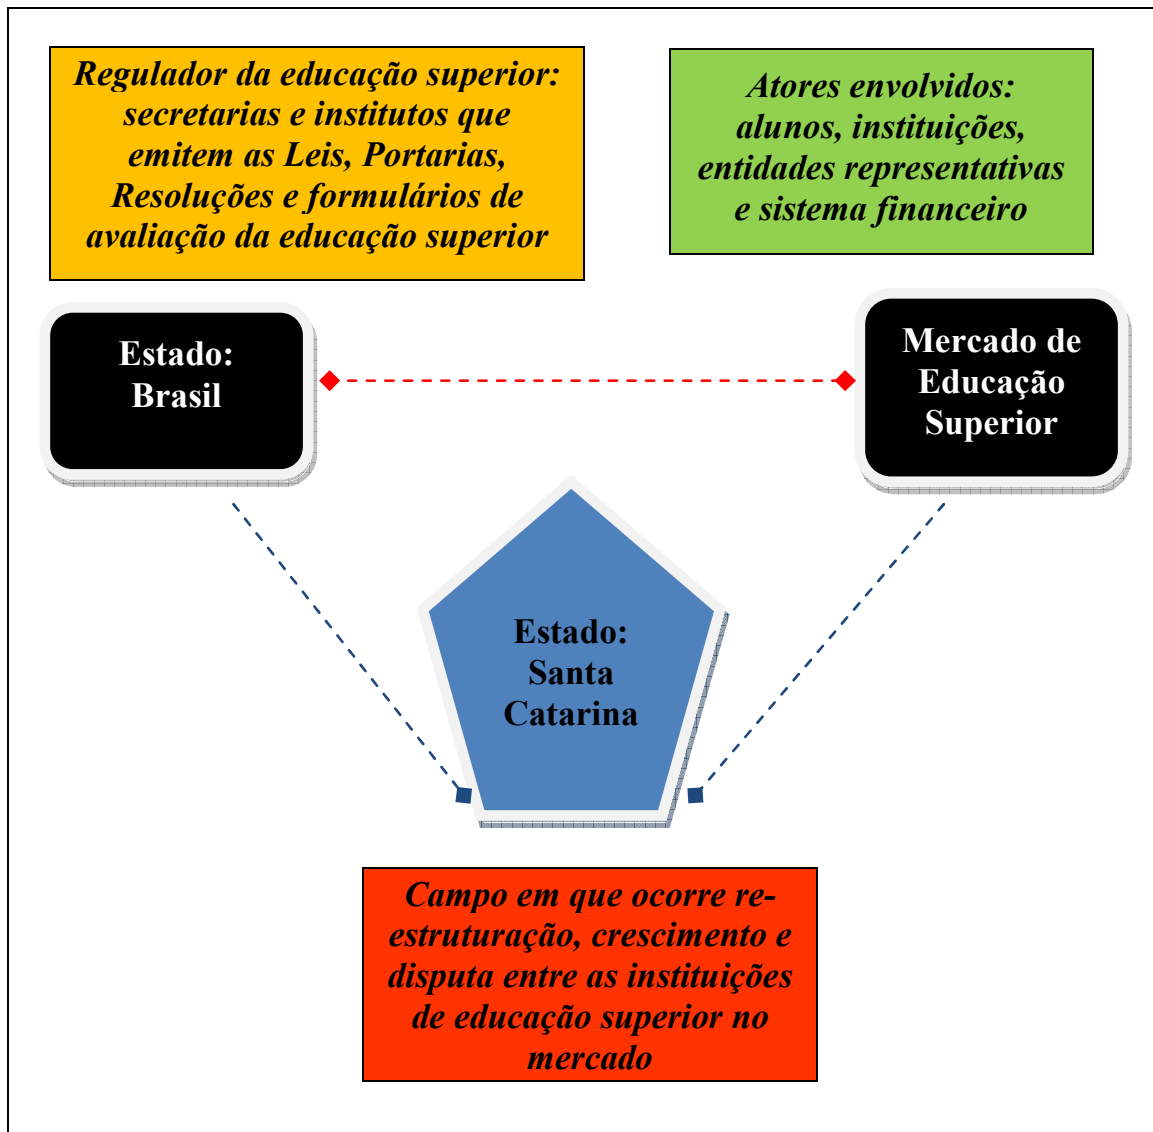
Regulador da educação superior: secretarias e institutos que emitem as Leis, Portarias, Resoluções e formulários de avaliação da educação superior

Atores envolvidos: alunos, instituições, entidades representativas e sistema financeiro

Estado: Brasil

Mercado de Educação Superior

Estado: Santa Catarina

Campo em que ocorre re-estruturação, crescimento e disputa entre as instituições de educação superior no mercado